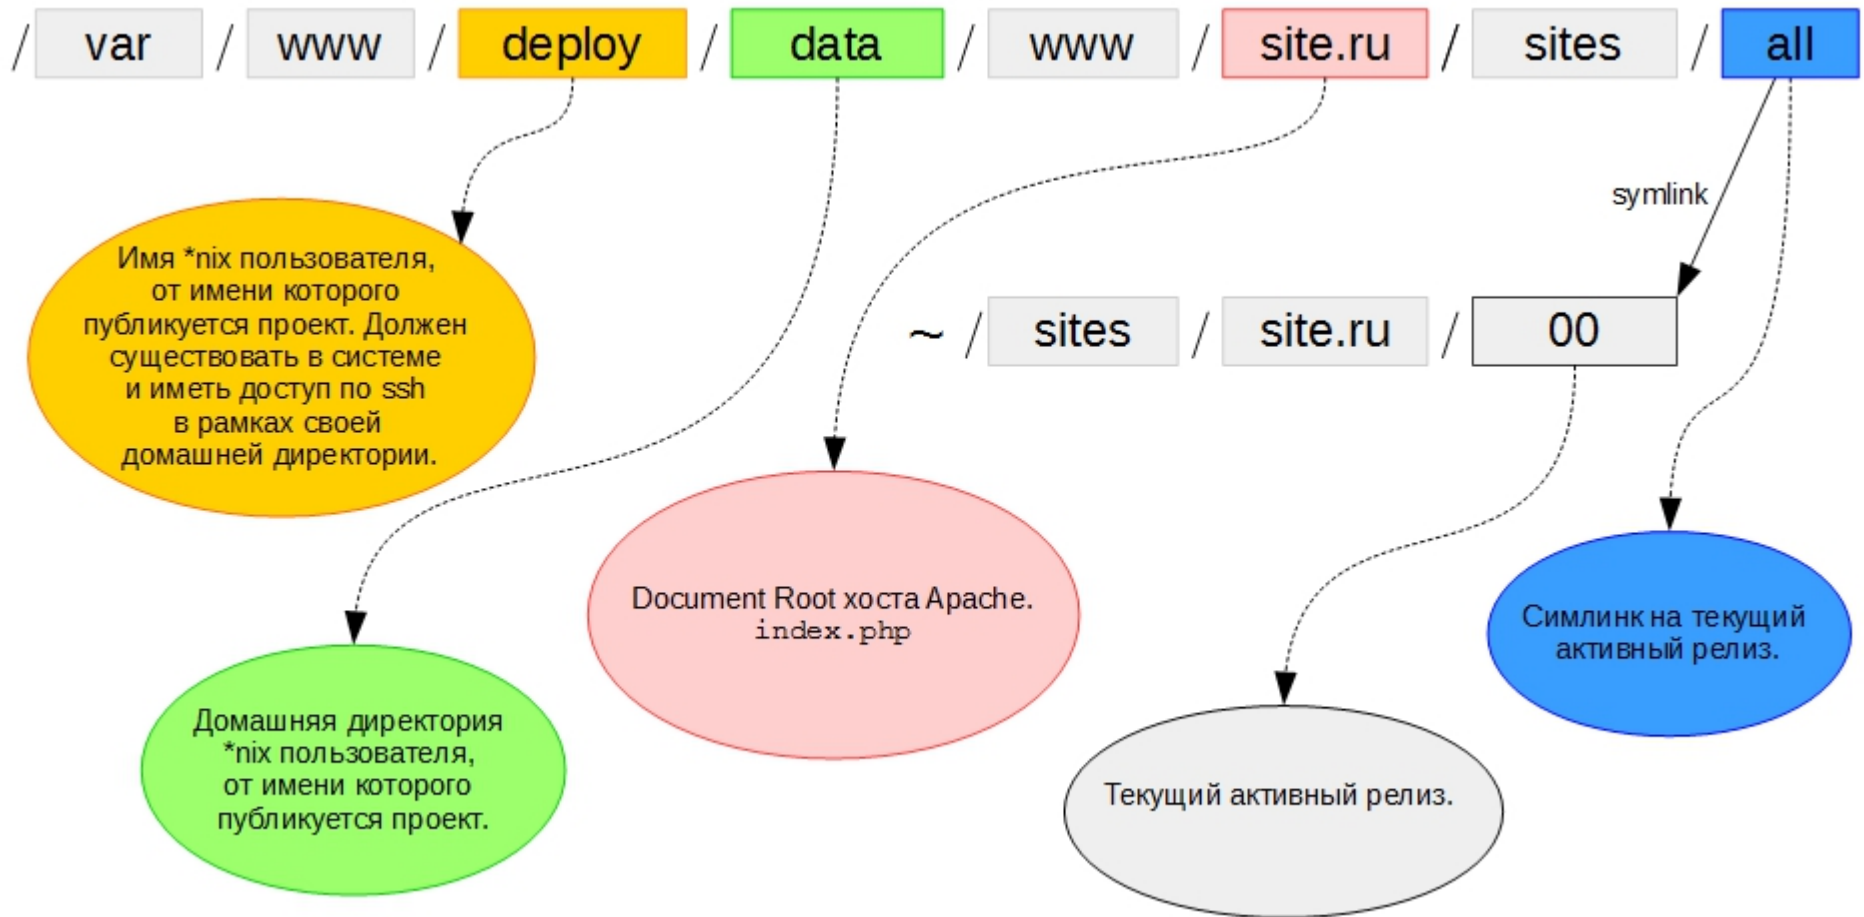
/ var / www / deploy / data / www / site.ru / sites / all

symlink

~ / sites / site.ru / 00

Имя *nix пользователя, от имени которого публикуется проект. Должен существовать в системе и иметь доступ по ssh в рамках своей домашней директории.

Document Root хоста Apache. index.php

Симлинк на текущий активный релиз.

Домашняя директория *nix пользователя, от имени которого публикуется проект.

Текущий активный релиз.